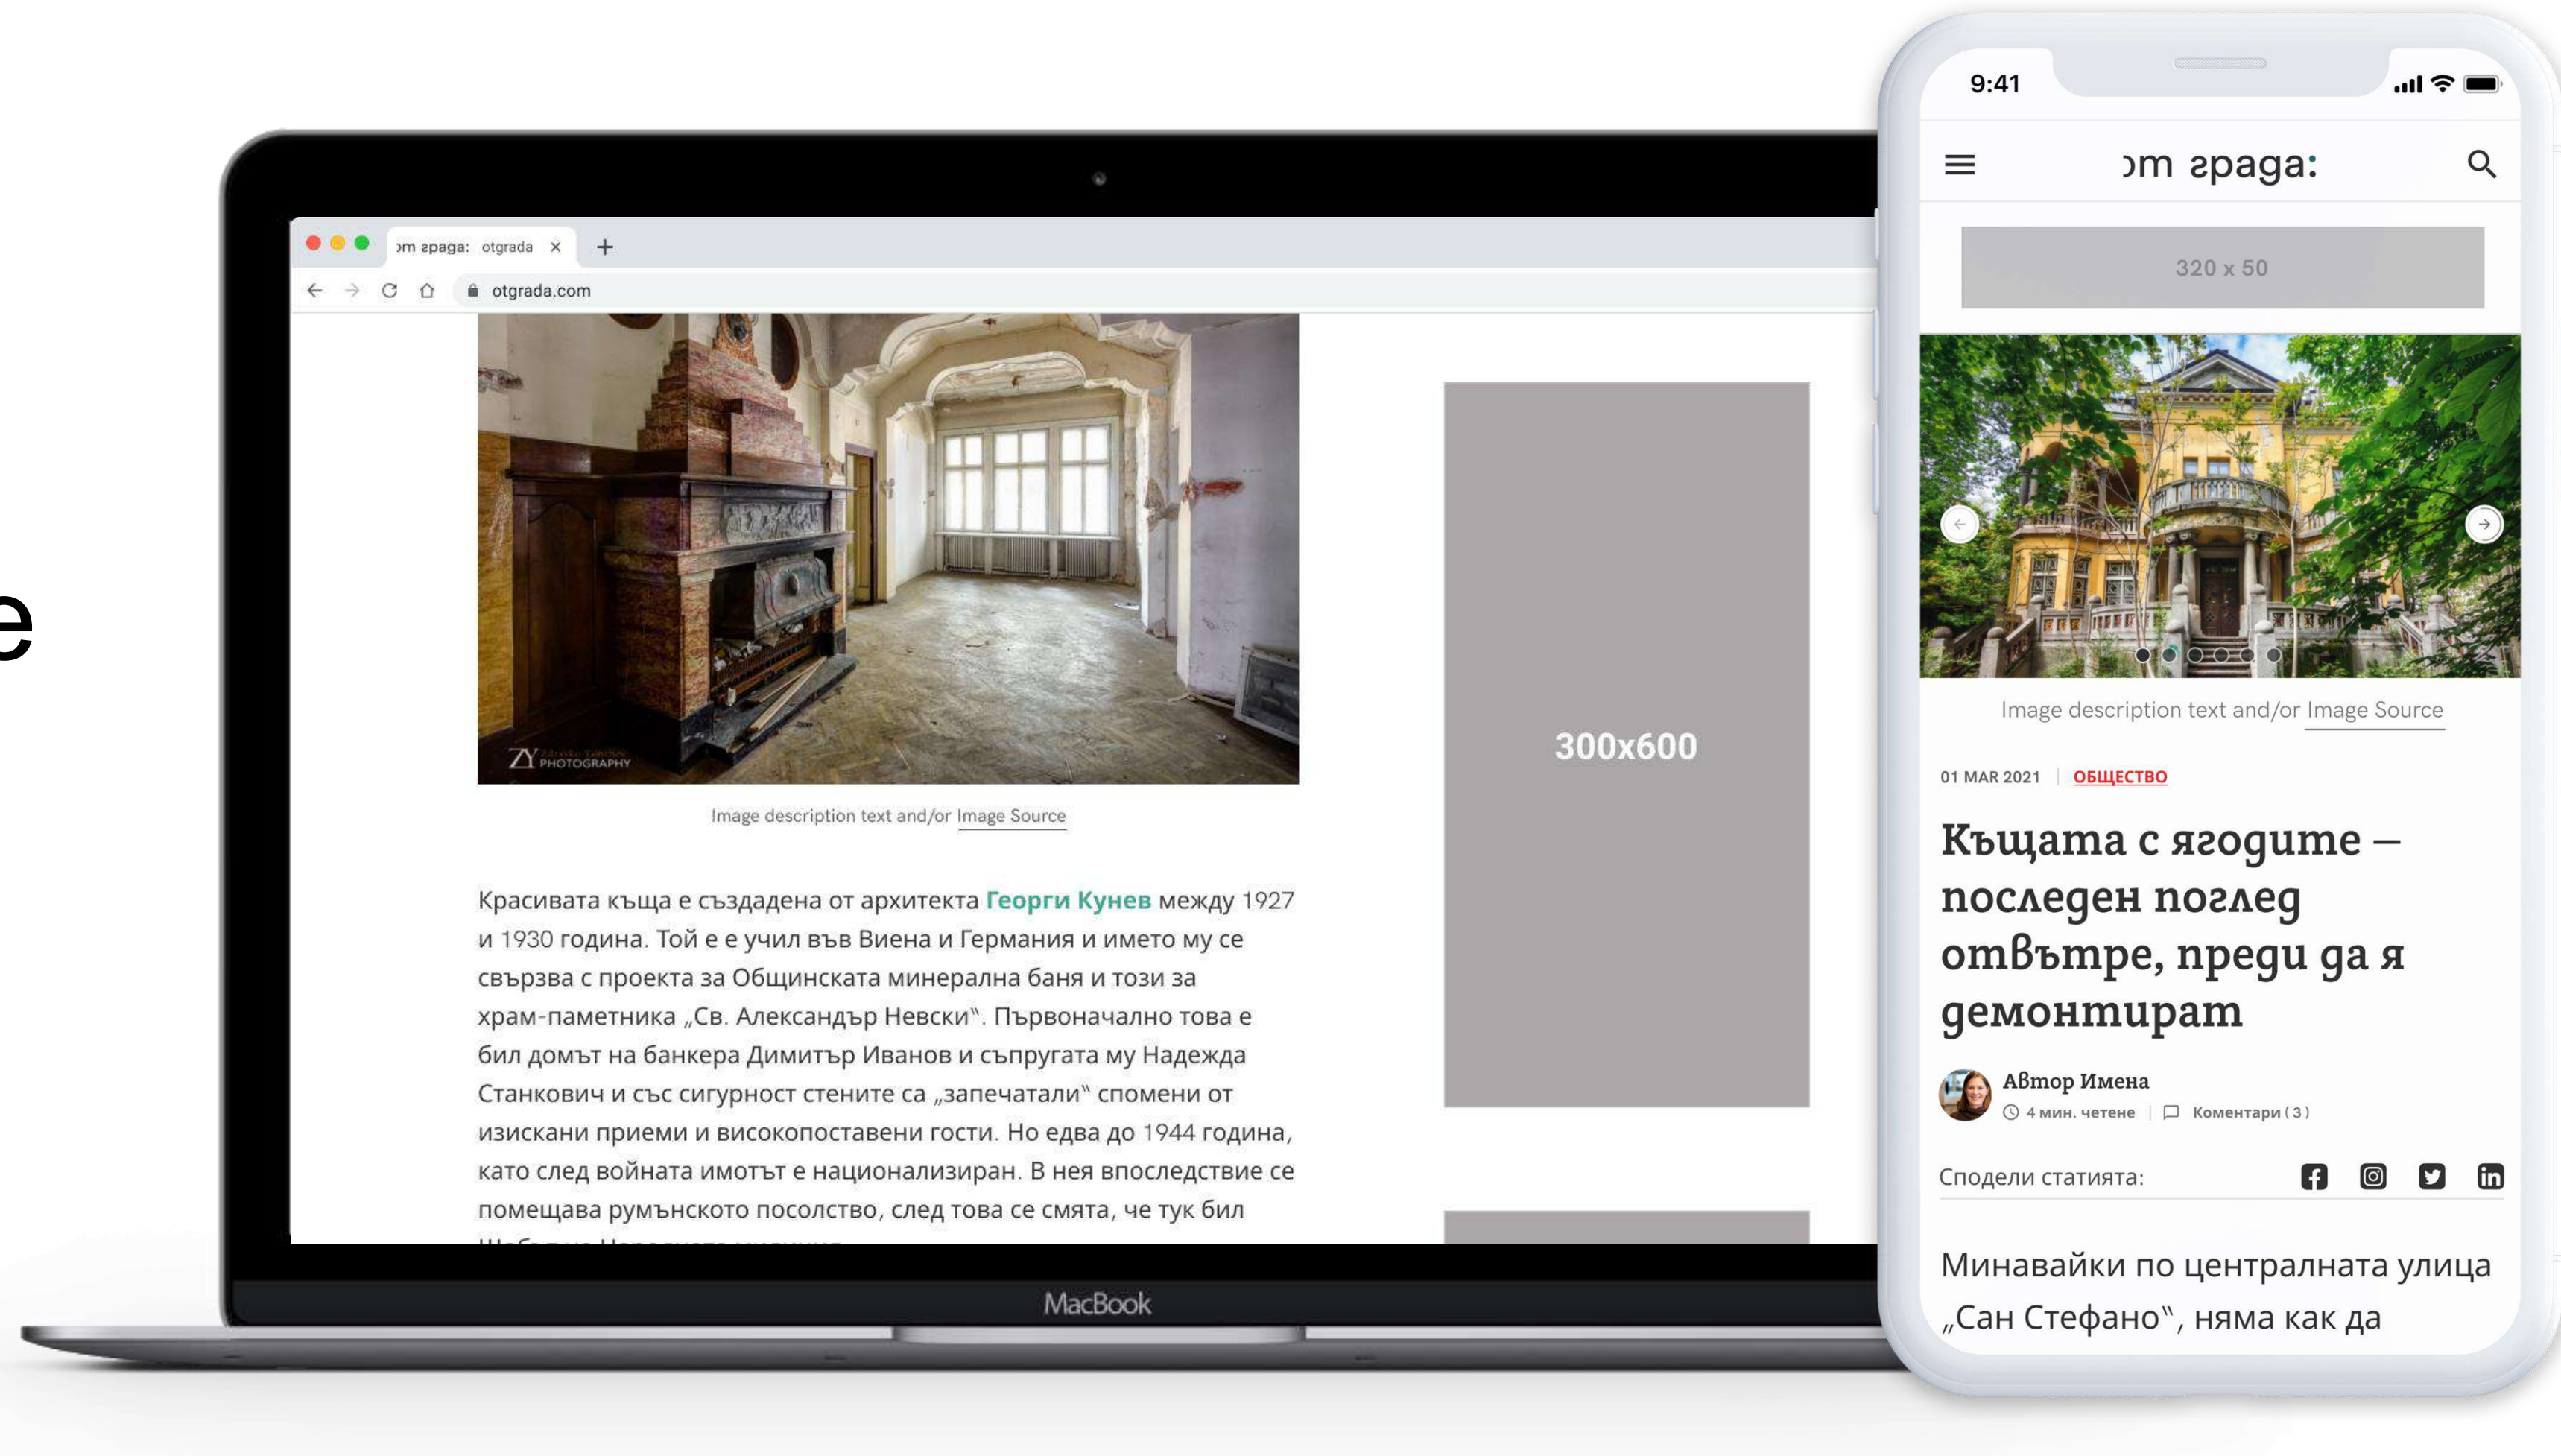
e

ɔm ɛpaga: otgrada ×

otgrada.com

ZY PHOTOGRAPHY

Image description text and/or Image Source

Красивата къща е създадена от архитекта Георги Кунев между 1927 и 1930 година. Той е е учил във Виена и Германия и името му се свързва с проекта за Общинската минерална баня и този за храм-паметника „Св. Александър Невски". Първоначално това е бил домът на банкера Димитър Иванов и съпругата му Надежда Станкович и със сигурност стените са „запечатали" спомени от изискани приеми и високопоставени гости. Но едва до 1944 година, като след войната имотът е национализиран. В нея впоследствие се помещава румънското посолство, след това се смята, че тук бил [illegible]

300x600

MacBook

9:41

ɔm ɛpaga:

320 x 50

Image description text and/or Image Source

01 MAR 2021 | ОБЩЕСТВО

Къщата с ягодите – последен поглед отвътре, преди да я демонтират

Автор Имена
4 мин. четене | Коментари (3)

Сподели статията:

Минавайки по централната улица „Сан Стефано", няма как да